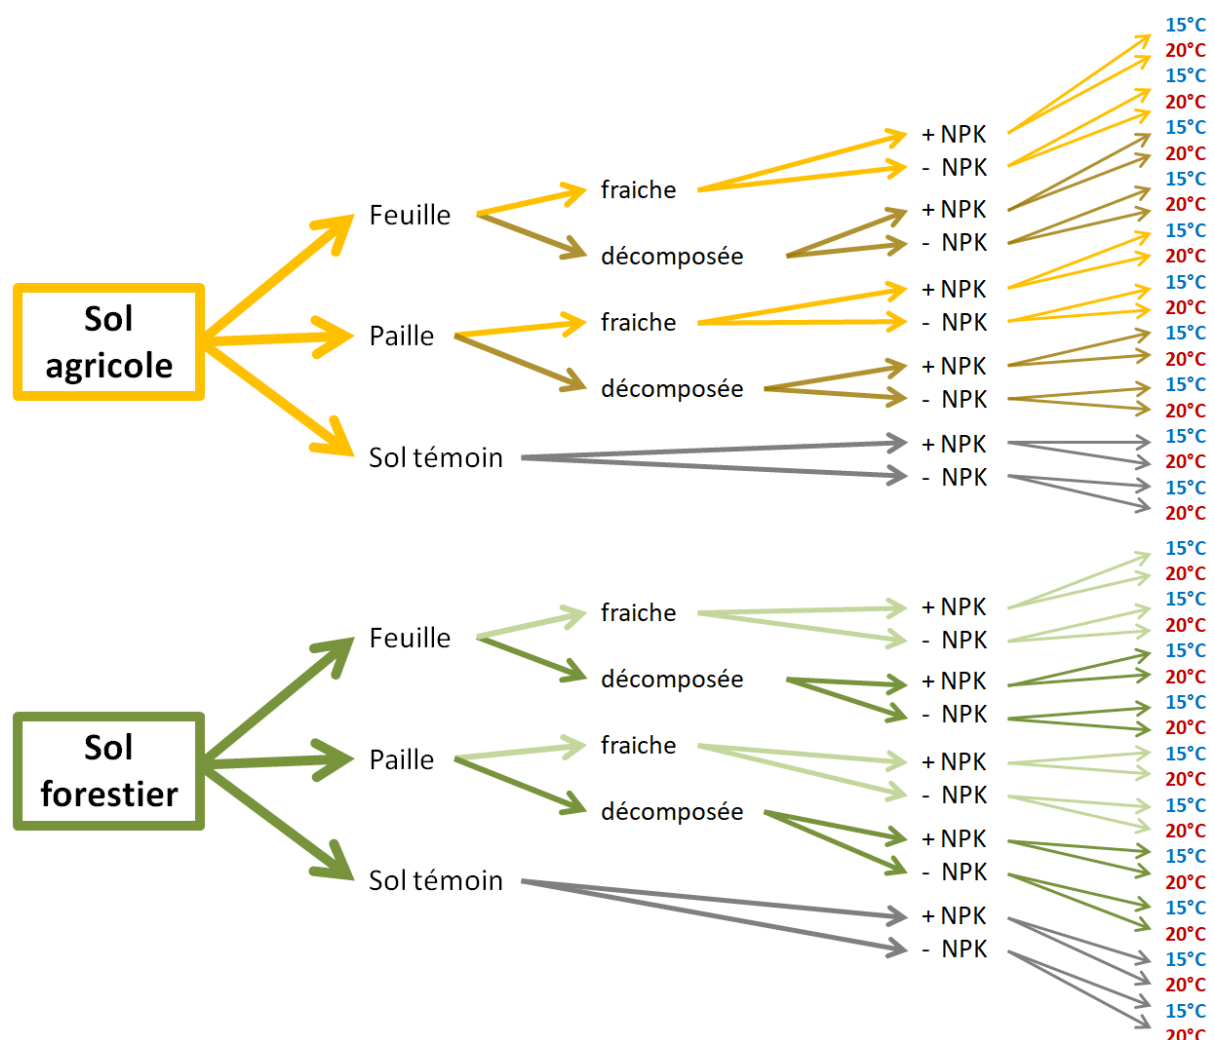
Sol agricole

Feuille
fraiche
+ NPK
15°C
20°C
- NPK
15°C
20°C
décomposée
+ NPK
15°C
20°C
- NPK
15°C
20°C

Paille
fraiche
+ NPK
15°C
20°C
- NPK
15°C
20°C
décomposée
+ NPK
15°C
20°C
- NPK
15°C
20°C

Sol témoin
+ NPK
15°C
20°C
- NPK
15°C
20°C

Sol forestier

Feuille
fraiche
+ NPK
15°C
20°C
- NPK
15°C
20°C
décomposée
+ NPK
15°C
20°C
- NPK
15°C
20°C

Paille
fraiche
+ NPK
15°C
20°C
- NPK
15°C
20°C
décomposée
+ NPK
15°C
20°C
- NPK
15°C
20°C

Sol témoin
+ NPK
15°C
20°C
- NPK
15°C
20°C